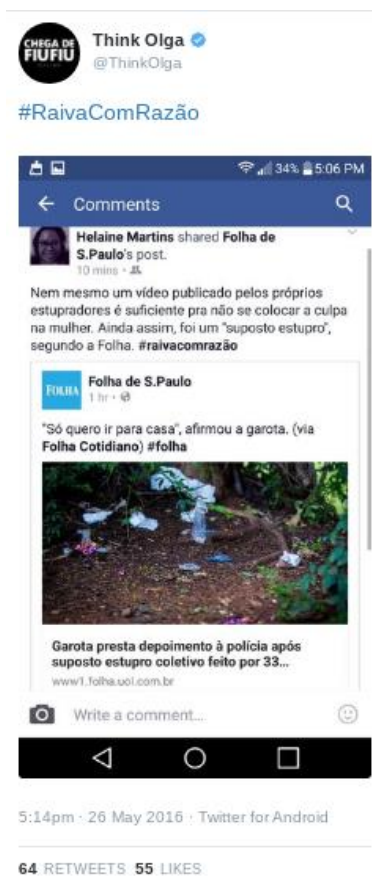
CHEGA DE FIUFIU

Think Olga
@ThinkOlga

#RaivaComRazão

34% 5:06 PM

Comments

Helaine Martins shared Folha de S.Paulo's post.
10 mins ·

Nem mesmo um vídeo publicado pelos próprios estupradores é suficiente pra não se colocar a culpa na mulher. Ainda assim, foi um "suposto estupro", segundo a Folha. #raivacomrazão

FOLHA
Folha de S.Paulo
1 hr ·

"Só quero ir para casa", afirmou a garota. (via Folha Cotidiano) #folha

Garota presta depoimento à polícia após suposto estupro coletivo feito por 33...
www1.folha.uol.com.br

Write a comment...

5:14pm · 26 May 2016 · Twitter for Android

64 RETWEETS 55 LIKES